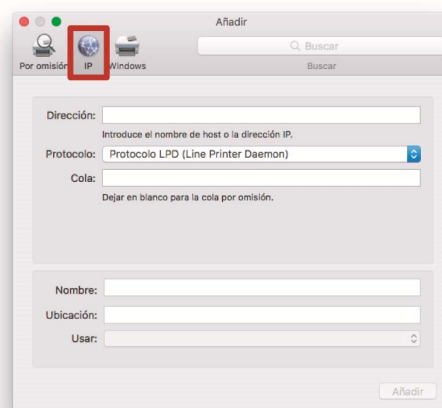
Añadir

Por omisión IP Windows

Buscar

Buscar

Dirección:

Introduce el nombre de host o la dirección IP.

Protocolo: Protocolo LPD (Line Printer Daemon)

Cola:

Dejar en blanco para la cola por omisión.

Nombre:

Ubicación:

Usar:

Añadir